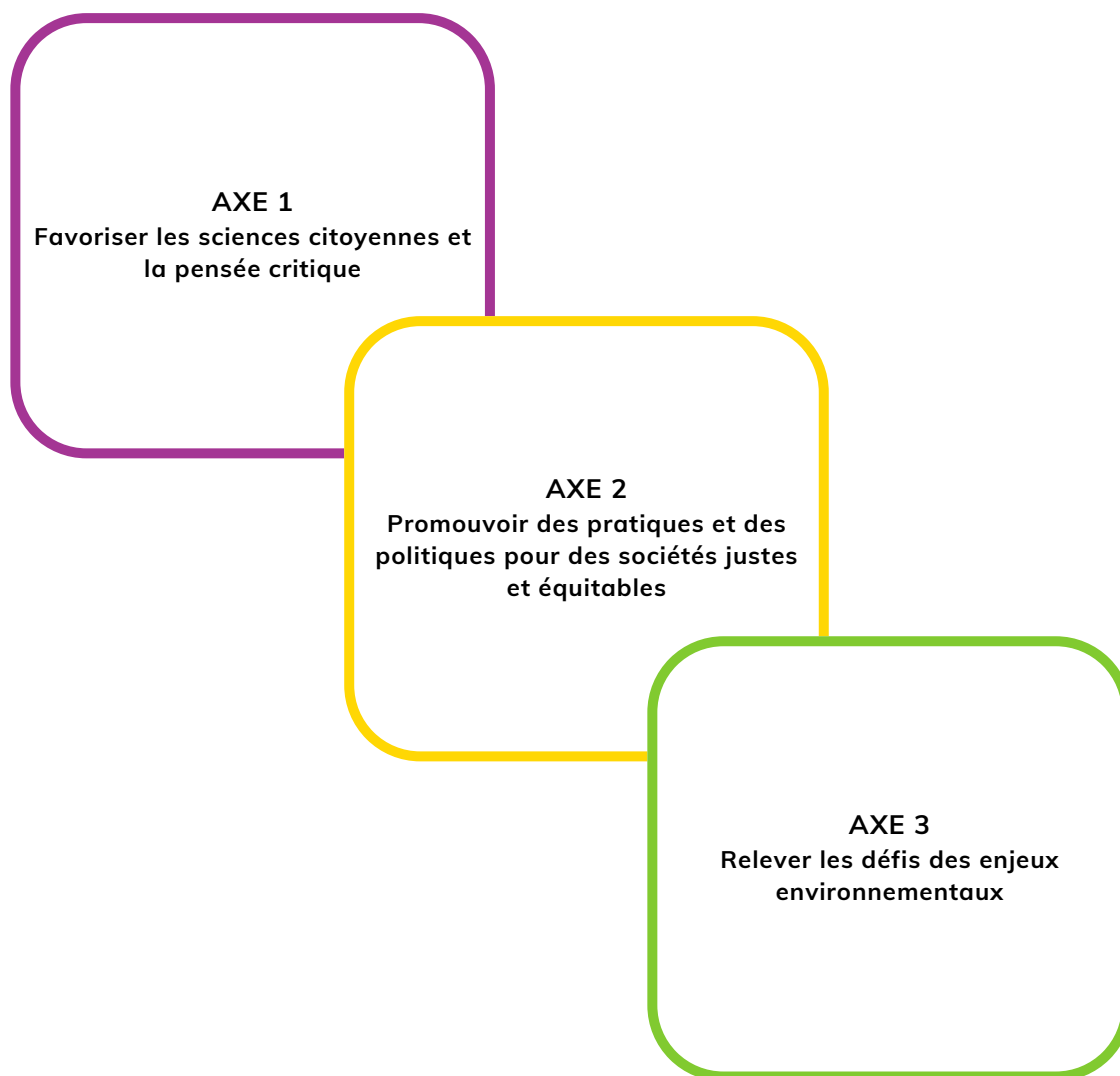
AXE 1
Favoriser les sciences citoyennes et la pensée critique

AXE 2
Promouvoir des pratiques et des politiques pour des sociétés justes et équitables

AXE 3
Relever les défis des enjeux environnementaux